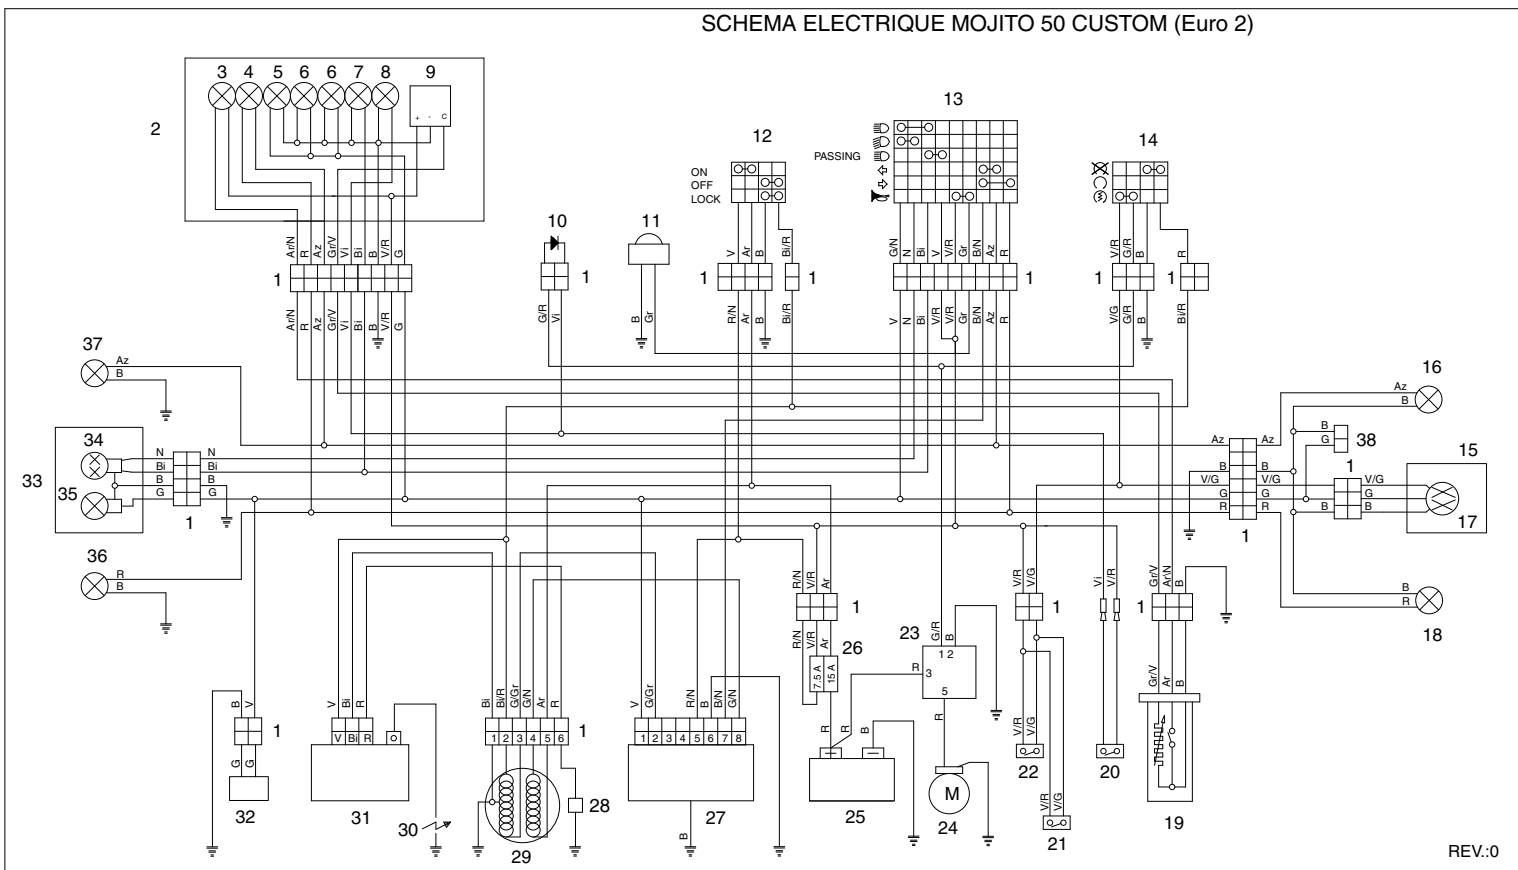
SCHEMA ELECTRIQUE MOJITO 50 CUSTOM (Euro 2)

2
3 4 5 6 6 7 8 9
+ - c

1
Ar/N R Az Gr/V Vi Bi B V/R G
Ar/N R Az Gr/V Vi Bi B V/R G

10
1
G/R Vi

11
B Gr

12
ON
OFF
LOCK
V Ar B Bi/R
1 1
R/N Ar B Bi/R

13
PASSING
G/N N Bi V V/R Gr B/N Az R
1
V N Bi V/R V/R Gr B/N Az R

14
V/R G/R R
1 1
V/G G/R B Bi/R

37
Az
B

34
35
33
N Bi B G
N Bi B G
1

36
R
B

16
Az
B

38
B
G

15
1
V/G
G
B

17

Az Az
B B
V/G V/G
G G
R R
1

18
B
R

1
R/N V/R Ar
R/N V/R Ar
26
7.5 A 15 A

23
G/R B
1 2
R 3
5
R

1
V/R V/G

Vi Vi

1
Gr/V Ar/N B
Gr/V Ar B

B V
1
G G
32

V Bi R
V Bi R
31

30

Bi Bi/R G/Gr G/N Ar R
1 2 3 4 5 6
1
28
29

V G/Gr R/N B B/N G/N
1 2 3 4 5 6 7 8
27
B

R R B
25

M
24

V/R V/G
22

V/R V/G
21

20

19

REV.:0